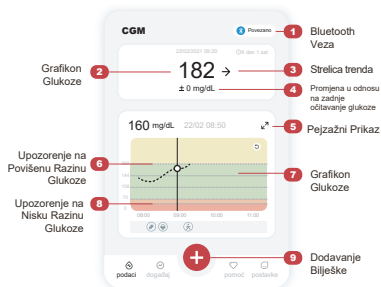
CGM
Povezano
1 Bluetooth Veza
22/02/2021 08:20
6 dan 1 sat
Grafikon Glukoze 2
182 →
3 Strelica trenda
± 0 mg/dL
4 Promjena u odnosu na zadnje očitavanje glukoze
160 mg/dL 22/02 08:50
5 Pejzažni Prikaz
Upozorenje na Povišenu Razinu Glukoze 6
7 Grafikon Glukoze
Upozorenje na Nisku Razinu Glukoze 8
08:00
09:00
10:00
podaci
događaj
pomoć
postavke
9 Dodavanje Bilješke